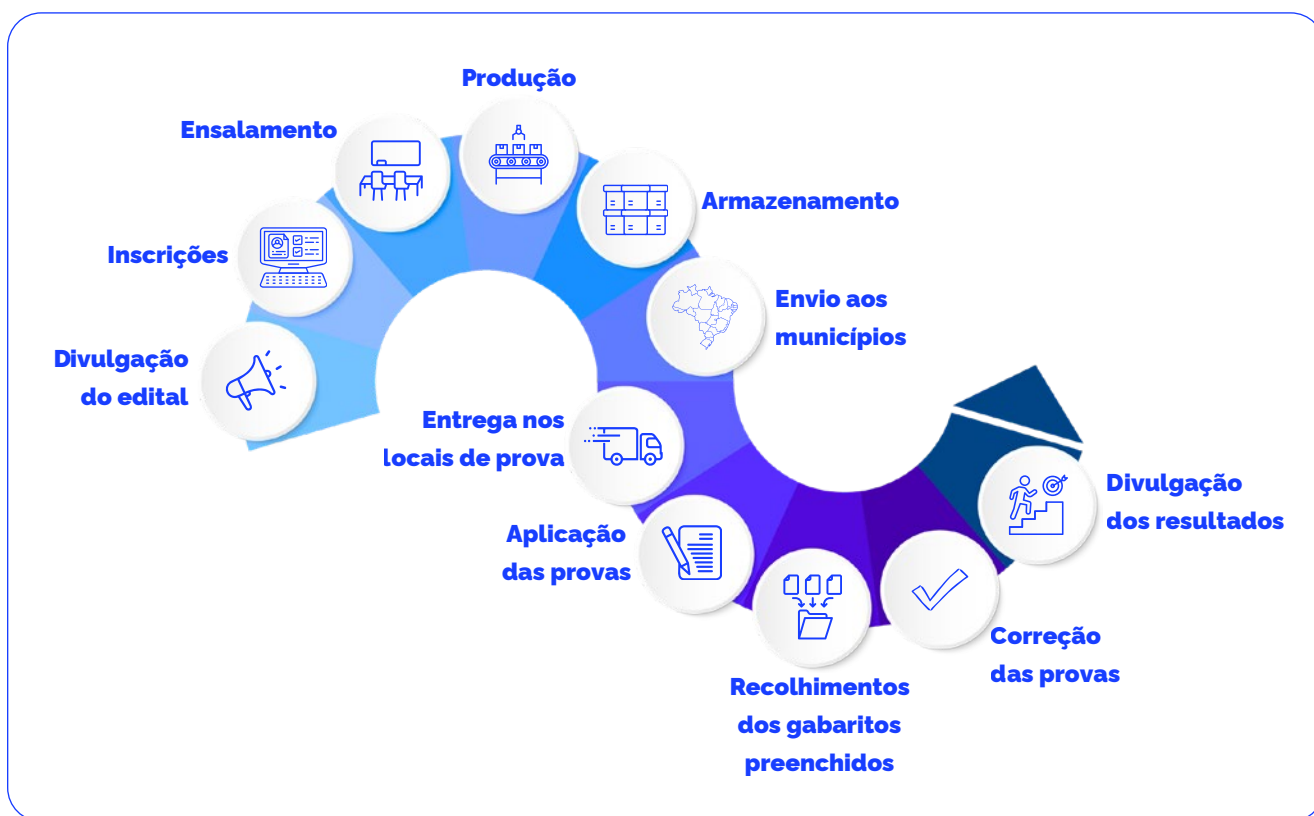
Divulgação do edital

Inscrições

Ensalamento

Produção

Armazenamento

Envio aos municípios

Entrega nos locais de prova

Aplicação das provas

Recolhimentos dos gabaritos preenchidos

Correção das provas

Divulgação dos resultados